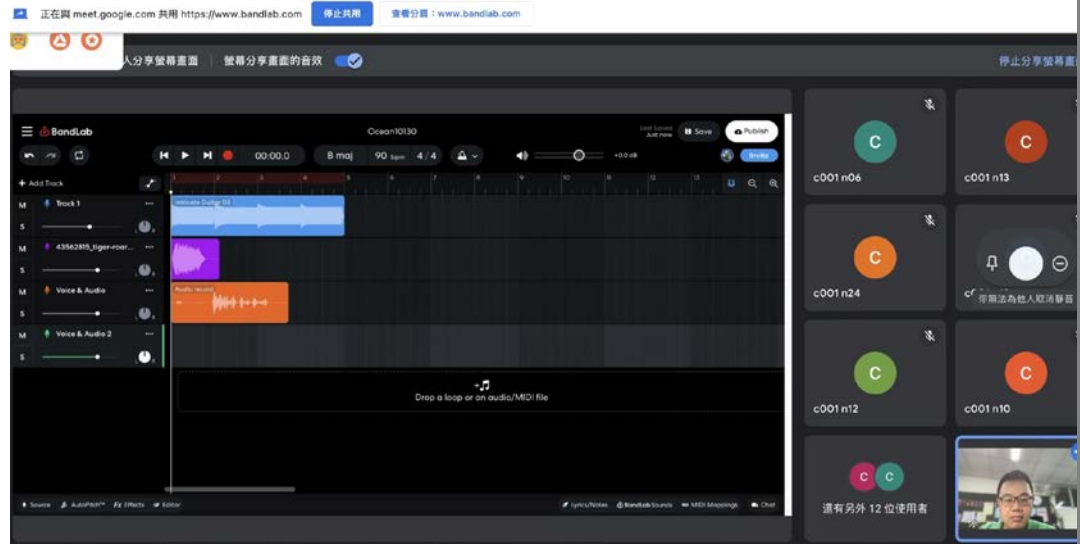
正在與 meet.google.com 共用 https://www.bandlab.com 停止共用 查看分頁：www.bandlab.com

人分享螢幕畫面 | 螢幕分享畫面的音效

停止分享螢幕畫面

BandLab

Ocean10130

Last Saved Just now

Save

Publish

00:00.0

B maj

90 bpm

4/4

+0.0 dB

Invite

+ Add Track

M Track 1

S

M 43562815_tiger-roar...

S

M Voice & Audio

S

M Voice & Audio 2

S

Velocity Guitar 03

Audio record

Drop a loop or an audio/MIDI file

Source AutoPitch™ Fx Effects Editor

Lyrics/Notes BandLab Sounds MIDI Mappings Chat

C
c001 n06

C
c001 n13

C
c001 n24

您無法為他人取消靜音

C
c001 n12

C
c001 n10

C C
還有另外 12 位使用者